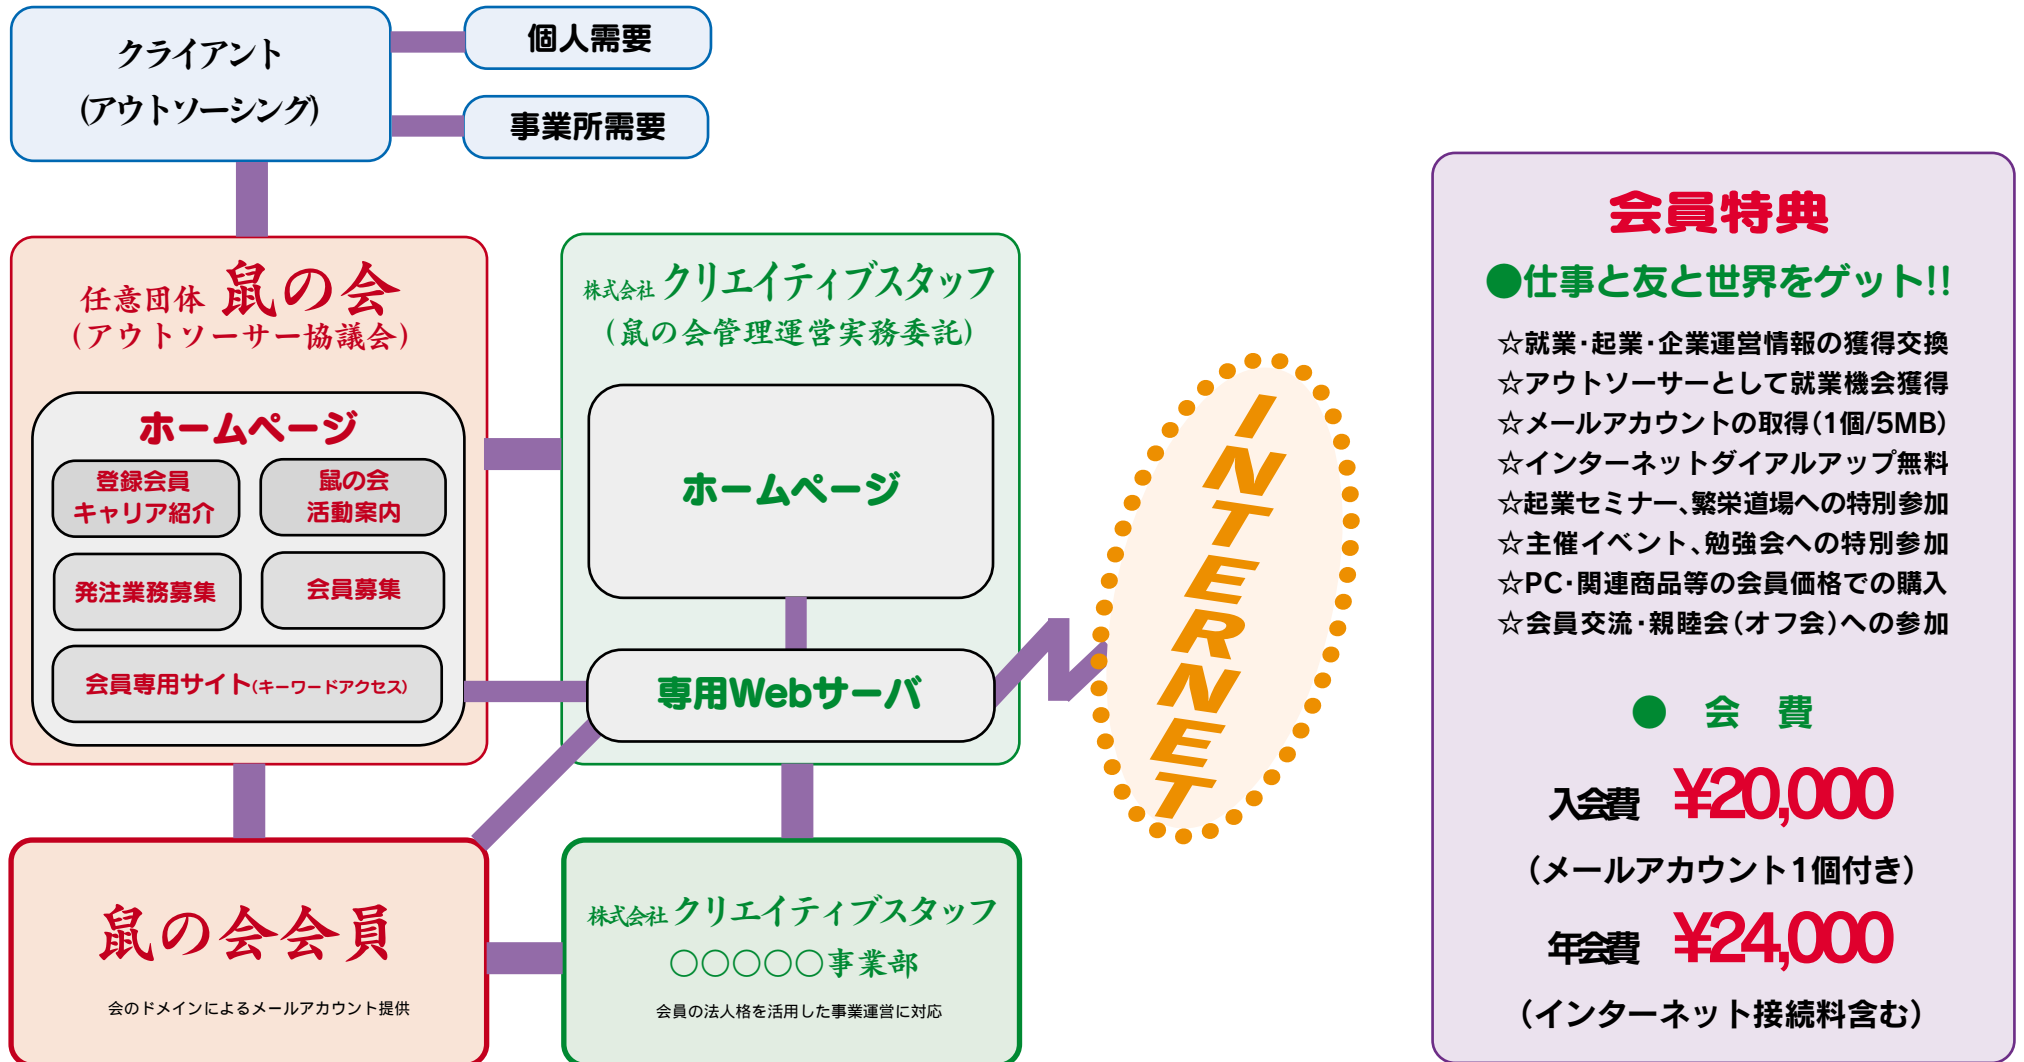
クライアント
(アウトソーシング)

個人需要

事業所需要

任意団体 鼠の会
(アウトソーサー協議会)

ホームページ

登録会員
キャリア紹介

鼠の会
活動案内

発注業務募集

会員募集

会員専用サイト(キーワードアクセス)

株式会社 クリエイティブスタッフ
(鼠の会管理運営実務委託)

ホームページ

専用Webサーバ

INTERNET

鼠の会会員

会のドメインによるメールアカウント提供

株式会社 クリエイティブスタッフ
○○○○○事業部

会員の法人格を活用した事業運営に対応

会員特典

●仕事と友と世界をゲット!!

☆就業･起業･企業運営情報の獲得交換
☆アウトソーサーとして就業機会獲得
☆メールアカウントの取得(1個/5MB)
☆インターネットダイアルアップ無料
☆起業セミナー、繁栄道場への特別参加
☆主催イベント、勉強会への特別参加
☆PC･関連商品等の会員価格での購入
☆会員交流･親睦会(オフ会)への参加

● 会 費

入会費 ¥20,000
(メールアカウント1個付き)

年会費 ¥24,000
(インターネット接続料含む)